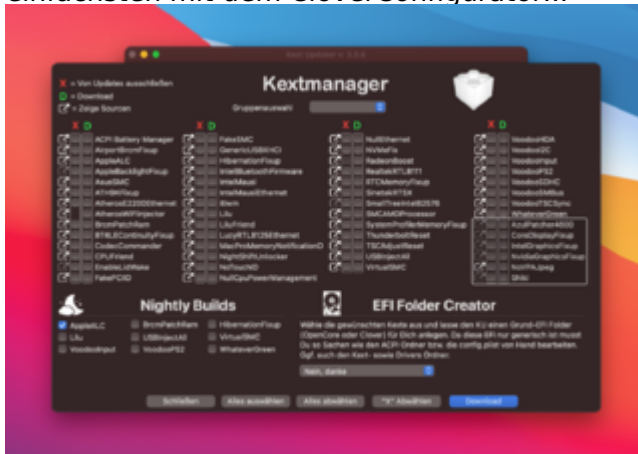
einfachsten mit dem Clover Configurator.

Kext Updater v. 3.x.x

Kextmanager

X = Von Updates ausschließen
D = Download
= Zeige Sourcen

Gruppenauswahl

X D

ACPI Battery Manager
AirportBrcmFixup
AppleALC
AppleBacklightFixup
AsusSMC
ATH9KFixup
AtherosE2200Ethernet
AthenosWiFiInjector
BrcmPatchRam
BT4LEContinuityFixup
CodecCommander
CPUFriend
EnableLidWake
FakePCIID

FakeSMC
GenericUSBXHCI
HibernationFixup
IntelBluetoothFirmware
IntelMausi
IntelMausiEthernet
itlwm
Lilu
LiluFriend
LucyRTL8125Ethernet
MacProMemoryNotificationD
NightShiftUnlocker
NoTouchID
NullCpuPowerManagement

NullEthernet
NVMeFix
RadeonBoost
RealtekRTL8111
RTCMemoryFixup
SinetekRTSX
SmallTreeIntel82576
SMCAMDProcessor
SystemProfilerMemoryFixup
ThunderboltReset
TSCAdjustReset
USBInjectAll
VirtualSMC

VoodooHDA
VoodooI2C
VoodooInput
VoodooPS2
VoodooSDHC
VoodooSMBus
VoodooTSCSync
WhateverGreen
AzulPatcher4600
CoreDisplayFixup
IntelGraphicsFixup
NvidiaGraphicsFixup
NoVPAJpeg
Shiki

Nightly Builds

AppleALC
Lilu
VoodooInput
BrcmPatchRam
USBInjectAll
VoodooPS2
HibernationFixup
VirtualSMC
WhateverGreen

EFI Folder Creator

Wähle die gewünschten Kexte aus und lasse den KU einen Grund-EFI Folder (OpenCore oder Clover) für Dich anlegen. Da diese EFI nur generisch ist musst Du so Sachen wie den ACPI Ordner bzw. die config.plist von Hand bearbeiten. Ggf. auch den Kext- sowie Drivers Ordner.

Nein, danke

Schließen
Alles auswählen
Alles abwählen
"X" Abwählen
Download